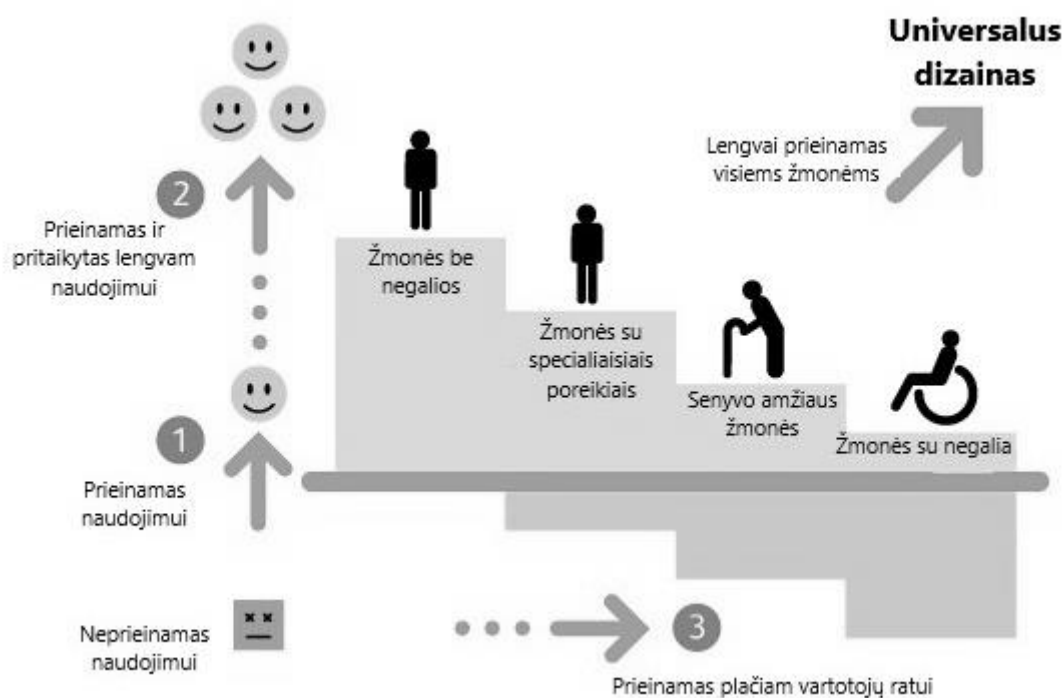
Universalus dizainas

Lengvai prieinamas visiems žmonėms

2

Prieinamas ir pritaikytas lengvam naudojimui

Žmonės be negalios

Žmonės su specialiaisiais poreikiais

Senyvo amžiaus žmonės

Žmonės su negalia

1

Prieinamas naudojimui

Neprieinamas naudojimui

3

Prieinamas plačiam vartotojų ratui